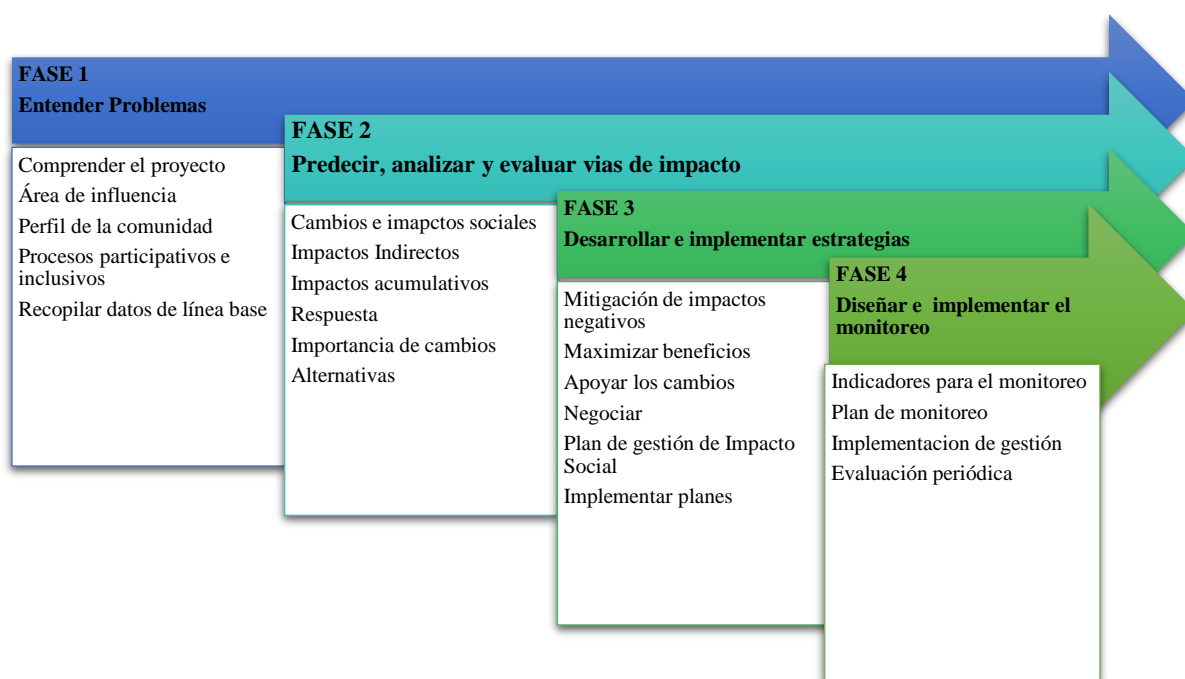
FASE 1
Entender Problemas

Comprender el proyecto
Área de influencia
Perfil de la comunidad
Procesos participativos e inclusivos
Recopilar datos de línea base

FASE 2
Predecir, analizar y evaluar vias de impacto

Cambios e imapctos sociales
Impactos Indirectos
Impactos acumulativos
Respuesta
Importancia de cambios
Alternativas

FASE 3
Desarrollar e implementar estrategias

Mitigación de impactos negativos
Maximizar beneficios
Apoyar los cambios
Negociar
Plan de gestión de Impacto Social
Implementar planes

FASE 4
Diseñar e implementar el monitoreo

Indicadores para el monitoreo
Plan de monitoreo
Implementacion de gestión
Evaluación periódica